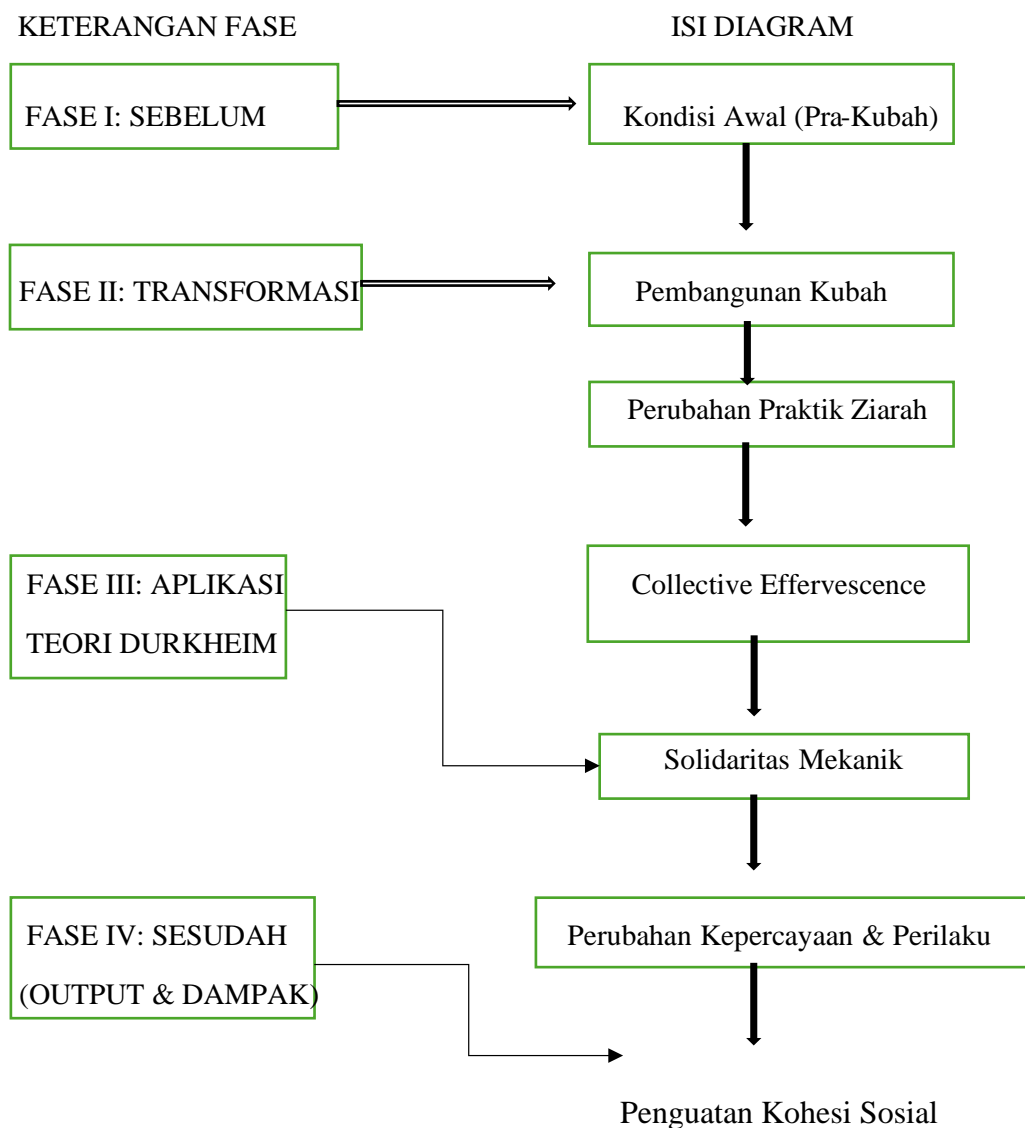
KETERANGAN FASE

ISI DIAGRAM

FASE I: SEBELUM

Kondisi Awal (Pra-Kubah)

FASE II: TRANSFORMASI

Pembangunan Kubah

Perubahan Praktik Ziarah

FASE III: APLIKASI TEORI DURKHEIM

Collective Effervescence

Solidaritas Mekanik

FASE IV: SESUDAH (OUTPUT & DAMPAK)

Perubahan Kepercayaan & Perilaku

Penguatan Kohesi Sosial